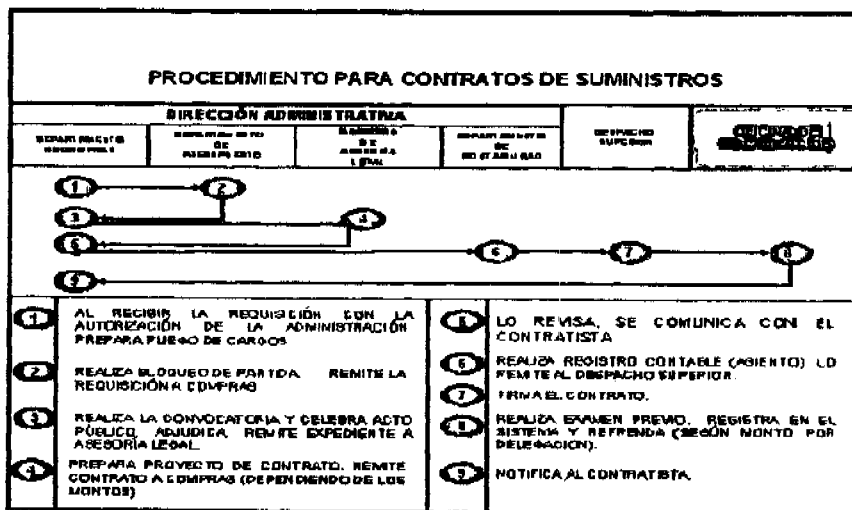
PROCEDIMIENTO PARA CONTRATOS DE SUMINISTROS

DIRECCIÓN ADMINISTRATIVA

| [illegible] | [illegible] DE PRESUPUESTO | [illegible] DE ASESORÍA LEGAL | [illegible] DE CONTABILIDAD | DESPACHO SUPERIOR | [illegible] |
|---|---|---|---|---|---|

1 2 3 4 6 6 7 8 9

1 AL RECIBIR LA REQUISICIÓN CON LA AUTORIZACIÓN DE LA ADMINISTRACIÓN PREPARA PLIEGO DE CARGOS

2 REALIZA BLOQUEO DE PARTIDA. REMITE LA REQUISICIÓN A COMPRAS

3 REALIZA LA CONVOCATORIA Y CELEBRA ACTO PÚBLICO, ADJUDICA, REMITE EXPEDIENTE A ASESORÍA LEGAL

4 PREPARA PROYECTO DE CONTRATO. REMITE CONTRATO A COMPRAS (DEPENDIENDO DE LOS MONTOS)

5 LO REVISA, SE COMUNICA CON EL CONTRATISTA

6 REALIZA REGISTRO CONTABLE (ASIENTO) LO REMITE AL DESPACHO SUPERIOR

7 FIRMA EL CONTRATO.

8 REALIZA EXAMEN PREVIO, REGISTRA EN EL SISTEMA Y REFRENDA (SEGÚN MONTO POR DELEGACIÓN).

9 NOTIFICA AL CONTRATISTA.